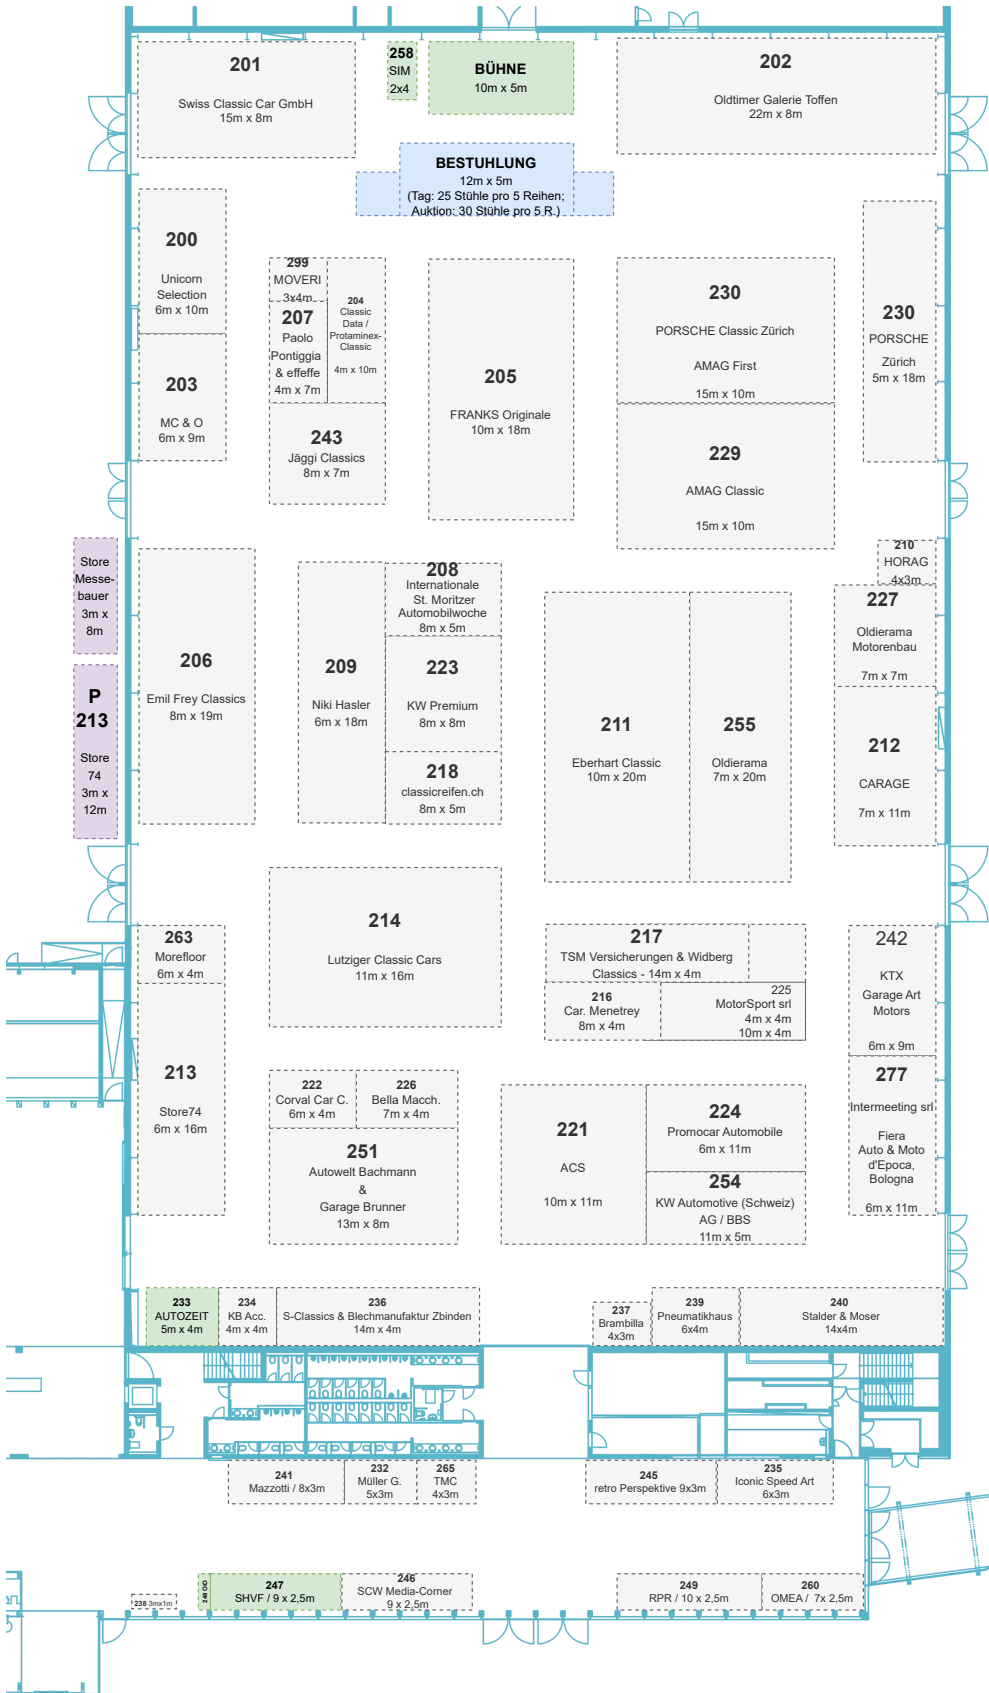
201
Swiss Classic Car GmbH
15m x 8m

258
SIM
2x4

BÜHNE
10m x 5m

202
Oldtimer Galerie Toffen
22m x 8m

BESTUHLUNG
12m x 5m
(Tag: 25 Stühle pro 5 Reihen;
Auktion: 30 Stühle pro 5 R.)

200
Unicorn
Selection
6m x 10m

299
MOVERI
3x4m

204
Classic
Data /
Protaminex-
Classic
4m x 10m

207
Paolo
Pontiggia
& effeffe
4m x 7m

205
FRANKS Originale
10m x 18m

230
PORSCHE Classic Zürich
AMAG First
15m x 10m

230
PORSCHE
Zürich
5m x 18m

203
MC & O
6m x 9m

243
Jäggi Classics
8m x 7m

229
AMAG Classic
15m x 10m

Store
Messe-
bauer
3m x
8m

210
HORAG
4x3m

P
213
Store
74
3m x
12m

206
Emil Frey Classics
8m x 19m

209
Niki Hasler
6m x 18m

208
Internationale
St. Moritzer
Automobilwoche
8m x 5m

223
KW Premium
8m x 8m

218
classicreifen.ch
8m x 5m

211
Eberhart Classic
10m x 20m

255
Oldierama
7m x 20m

227
Oldierama
Motorenbau
7m x 7m

212
CARAGE
7m x 11m

263
Morefloor
6m x 4m

214
Lutziger Classic Cars
11m x 16m

217
TSM Versicherungen & Widberg
Classics - 14m x 4m

216
Car. Menetrey
8m x 4m

225
MotorSport srl
4m x 4m
10m x 4m

242
KTX
Garage Art
Motors
6m x 9m

213
Store74
6m x 16m

222
Corval Car C.
6m x 4m

226
Bella Macch.
7m x 4m

251
Autowelt Bachmann
&
Garage Brunner
13m x 8m

221
ACS
10m x 11m

224
Promocar Automobile
6m x 11m

254
KW Automotive (Schweiz)
AG / BBS
11m x 5m

277
Intermeeting srl
Fiera
Auto & Moto
d'Epoca,
Bologna
6m x 11m

233
AUTOZEIT
5m x 4m

234
KB Acc.
4m x 4m

236
S-Classics & Blechmanufaktur Zbinden
14m x 4m

237
Brambilla
4x3m

239
Pneumatikhaus
6x4m

240
Stalder & Moser
14x4m

241
Mazzotti / 8x3m

232
Müller G.
5x3m

265
TMC
4x3m

245
retro Perspektive 9x3m

235
Iconic Speed Art
6x3m

238 3mx1m

248 OG

247
SHVF / 9 x 2,5m

246
SCW Media-Corner
9 x 2,5m

249
RPR / 10 x 2,5m

260
OMEA / 7x 2,5m